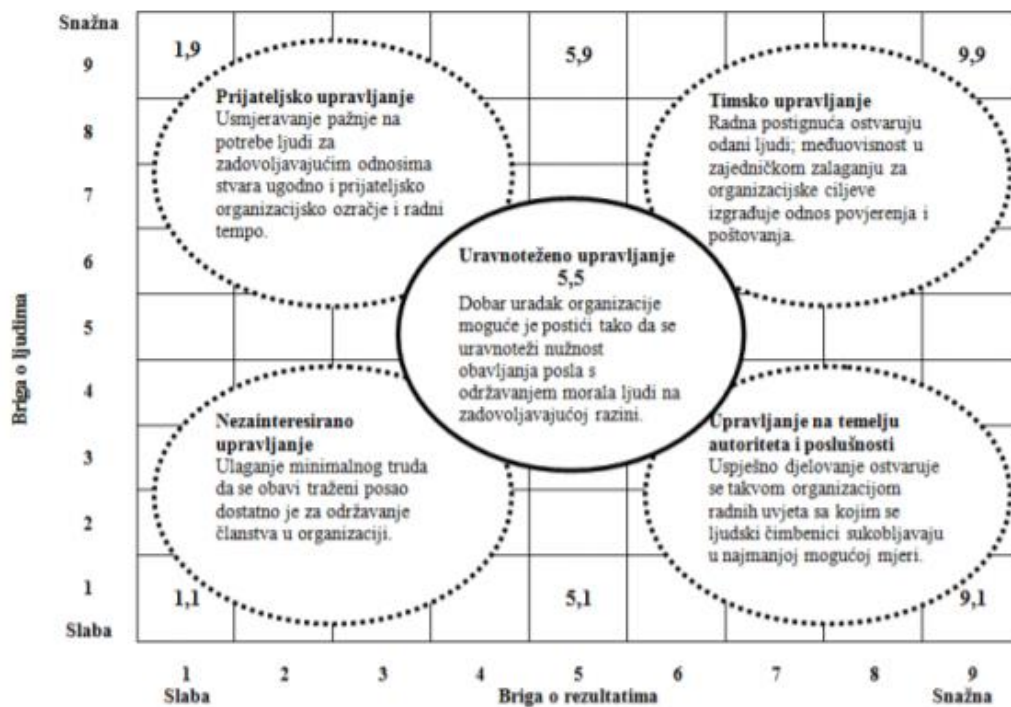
Snažna
9
8
7
6
5
4
3
2
1
Slaba

Briga o ljudima

1,9

Prijateljsko upravljanje
Usmjeravanje pažnje na potrebe ljudi za zadovoljavajućim odnosima stvara ugodno i prijateljsko organizacijsko ozračje i radni tempo.

5,9

9,9

Timsko upravljanje
Radna postignuća ostvaruju odani ljudi; međuovisnost u zajedničkom zalaganju za organizacijske ciljeve izgrađuje odnos povjerenja i poštovanja.

Uravnoteženo upravljanje
5,5
Dobar uradak organizacije moguće je postići tako da se uravnoteži nužnost obavljanja posla s održavanjem morala ljudi na zadovoljavajućoj razini.

Nezainteresirano upravljanje
Ulaganje minimalnog truda da se obavi traženi posao dostatno je za održavanje članstva u organizaciji.

Upravljanje na temelju autoriteta i poslušnosti
Uspješno djelovanje ostvaruje se takvom organizacijom radnih uvjeta sa kojim se ljudski čimbenici sukobljavaju u najmanjoj mogućoj mjeri.

1,1

5,1

9,1

1
Slaba
2
3
4
5
Briga o rezultatima
6
7
8
9
Snažna